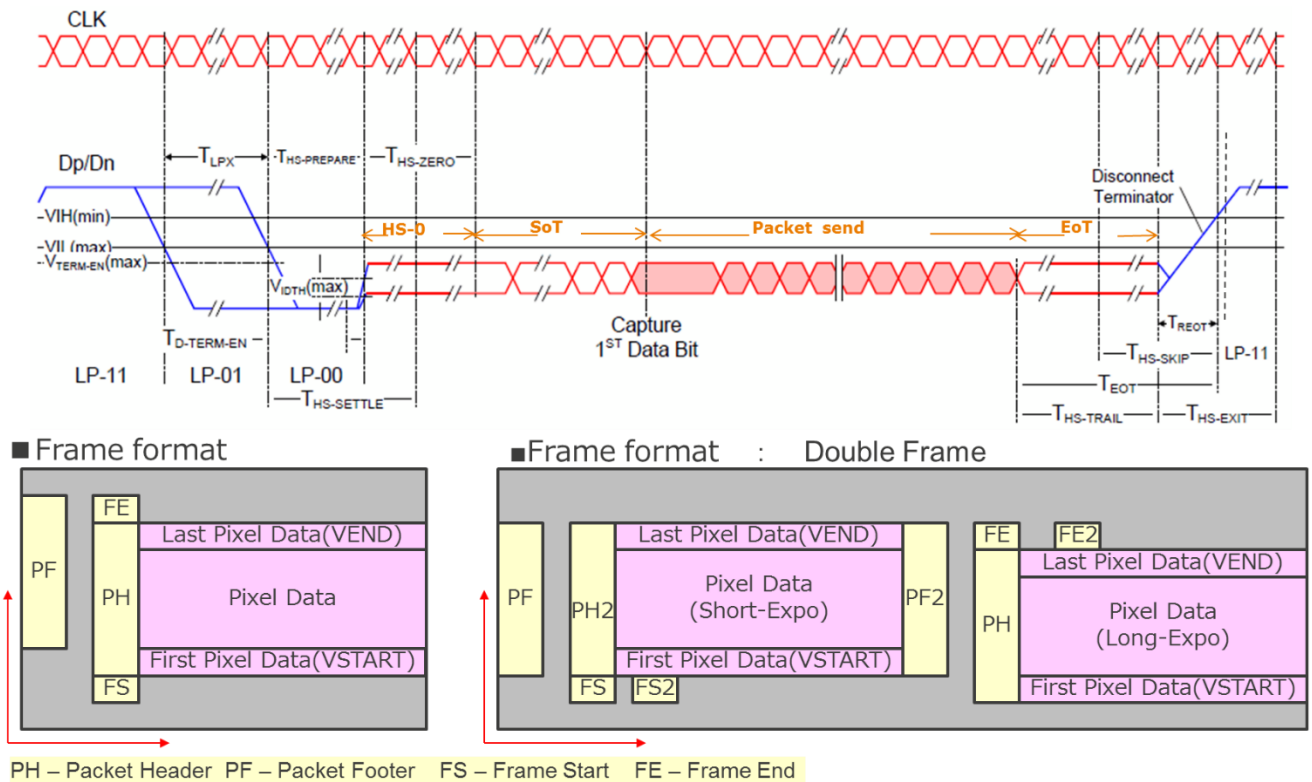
CLK

Dp/Dn

$T_{LPX}$ $T_{HS-PREPARE}$ $T_{HS-ZERO}$

Disconnect Terminator

-VIH(min)
-VIL(max)
-$V_{TERM-EN}$(max)

HS-0 SoT Packet send EoT

$V_{IDTH}$(max)

Capture $1^{ST}$ Data Bit

$T_{D-TERM-EN}$

$T_{REOT}$

$T_{HS-SKIP}$ LP-11

LP-11 LP-01 LP-00

$T_{HS-SETTLE}$

$T_{EOT}$

$T_{HS-TRAIL}$ $T_{HS-EXIT}$

■Frame format

PF
FE
PH
Last Pixel Data(VEND)
Pixel Data
First Pixel Data(VSTART)
FS

■Frame format : Double Frame

PF
PH2
Last Pixel Data(VEND)
Pixel Data
(Short-Expo)
First Pixel Data(VSTART)
PF2
FS FS2
FE FE2
PH
Last Pixel Data(VEND)
Pixel Data
(Long-Expo)
First Pixel Data(VSTART)

PH – Packet Header PF – Packet Footer FS – Frame Start FE – Frame End